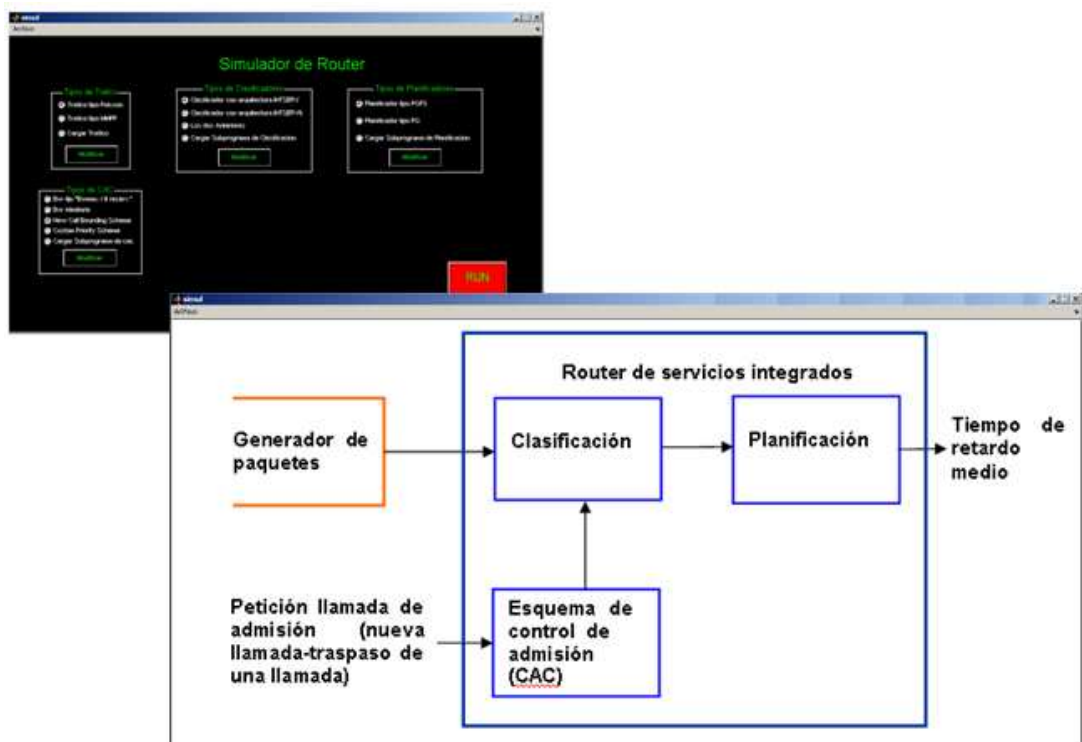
Simulador de Router

Tipos de Trafico
Trafico tipo Poisson
Trafico tipo MMPP
Cargar Trafico
Modificar

Tipos de Clasificadores
Clasificador con arquitectura IHT(BP)
Clasificador con arquitectura IHT(BP/A)
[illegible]
Cargar Subprograma de Clasificacion
Modificar

Tipos de Planificadores
Planificador tipo PGPS
Planificador tipo PQ
Cargar Subprograma de Planificacion
Modificar

Tipos de CAC
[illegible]
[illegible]
New Call Bounding Scheme
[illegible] Priority Scheme
Cargar Subprograma de cac
Modificar

RUN

Router de servicios integrados

Generador de paquetes

Clasificación

Planificación

Tiempo de retardo medio

Petición llamada de admisión (nueva llamada-traspaso de una llamada)

Esquema de control de admisión (CAC)